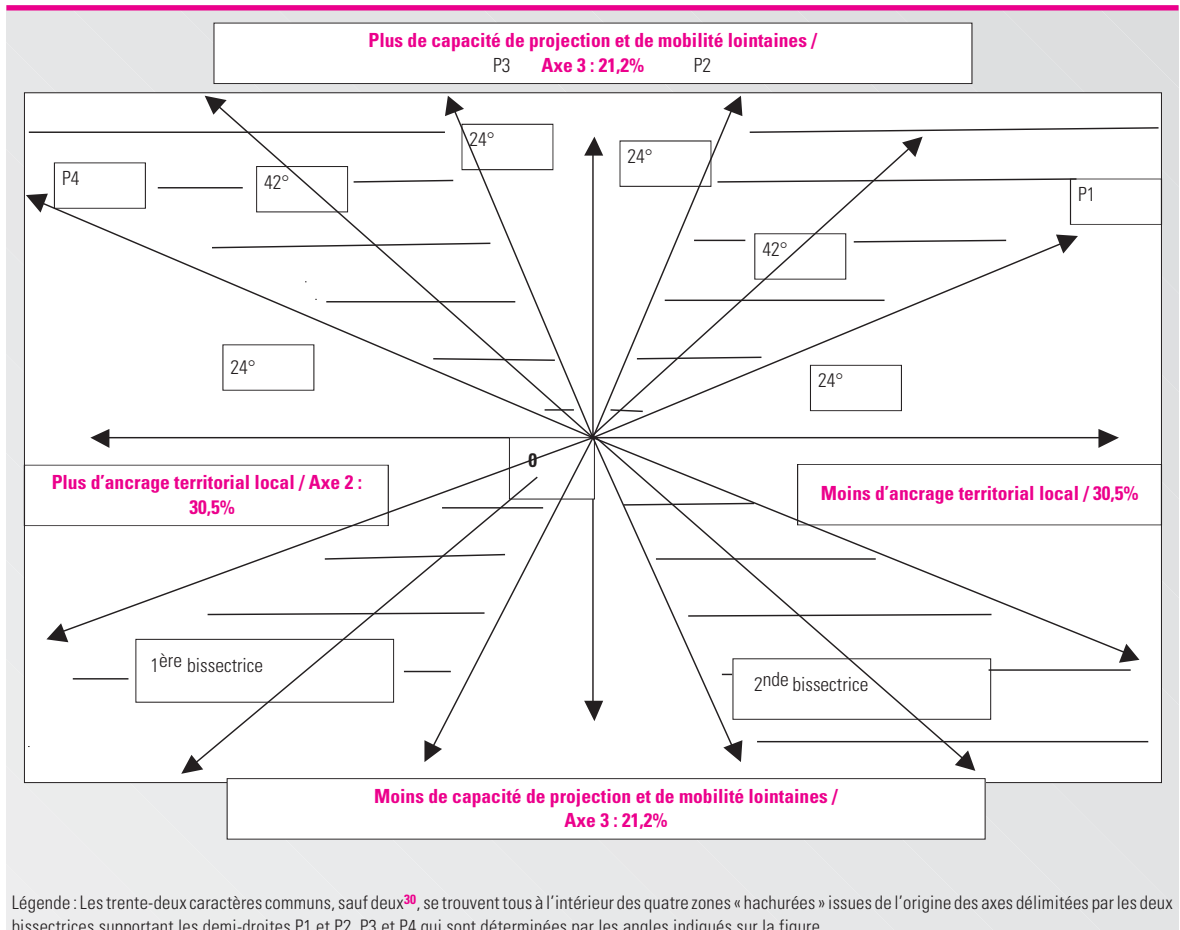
Plus de capacité de projection et de mobilité lointaines /
P3 Axe 3 : 21,2% P2

24°

24°

P4

42°

P1

42°

24°

24°

0

Plus d'ancrage territorial local / Axe 2 : 30,5%

Moins d'ancrage territorial local / 30,5%

1ère bissectrice

2nde bissectrice

Moins de capacité de projection et de mobilité lointaines / Axe 3 : 21,2%

Légende : Les trente-deux caractères communs, sauf deux$^{30}$, se trouvent tous à l'intérieur des quatre zones « hachurées » issues de l'origine des axes délimitées par les deux bissectrices supportant les demi-droites P1 et P2, P3 et P4 qui sont déterminées par les angles indiqués sur la figure.